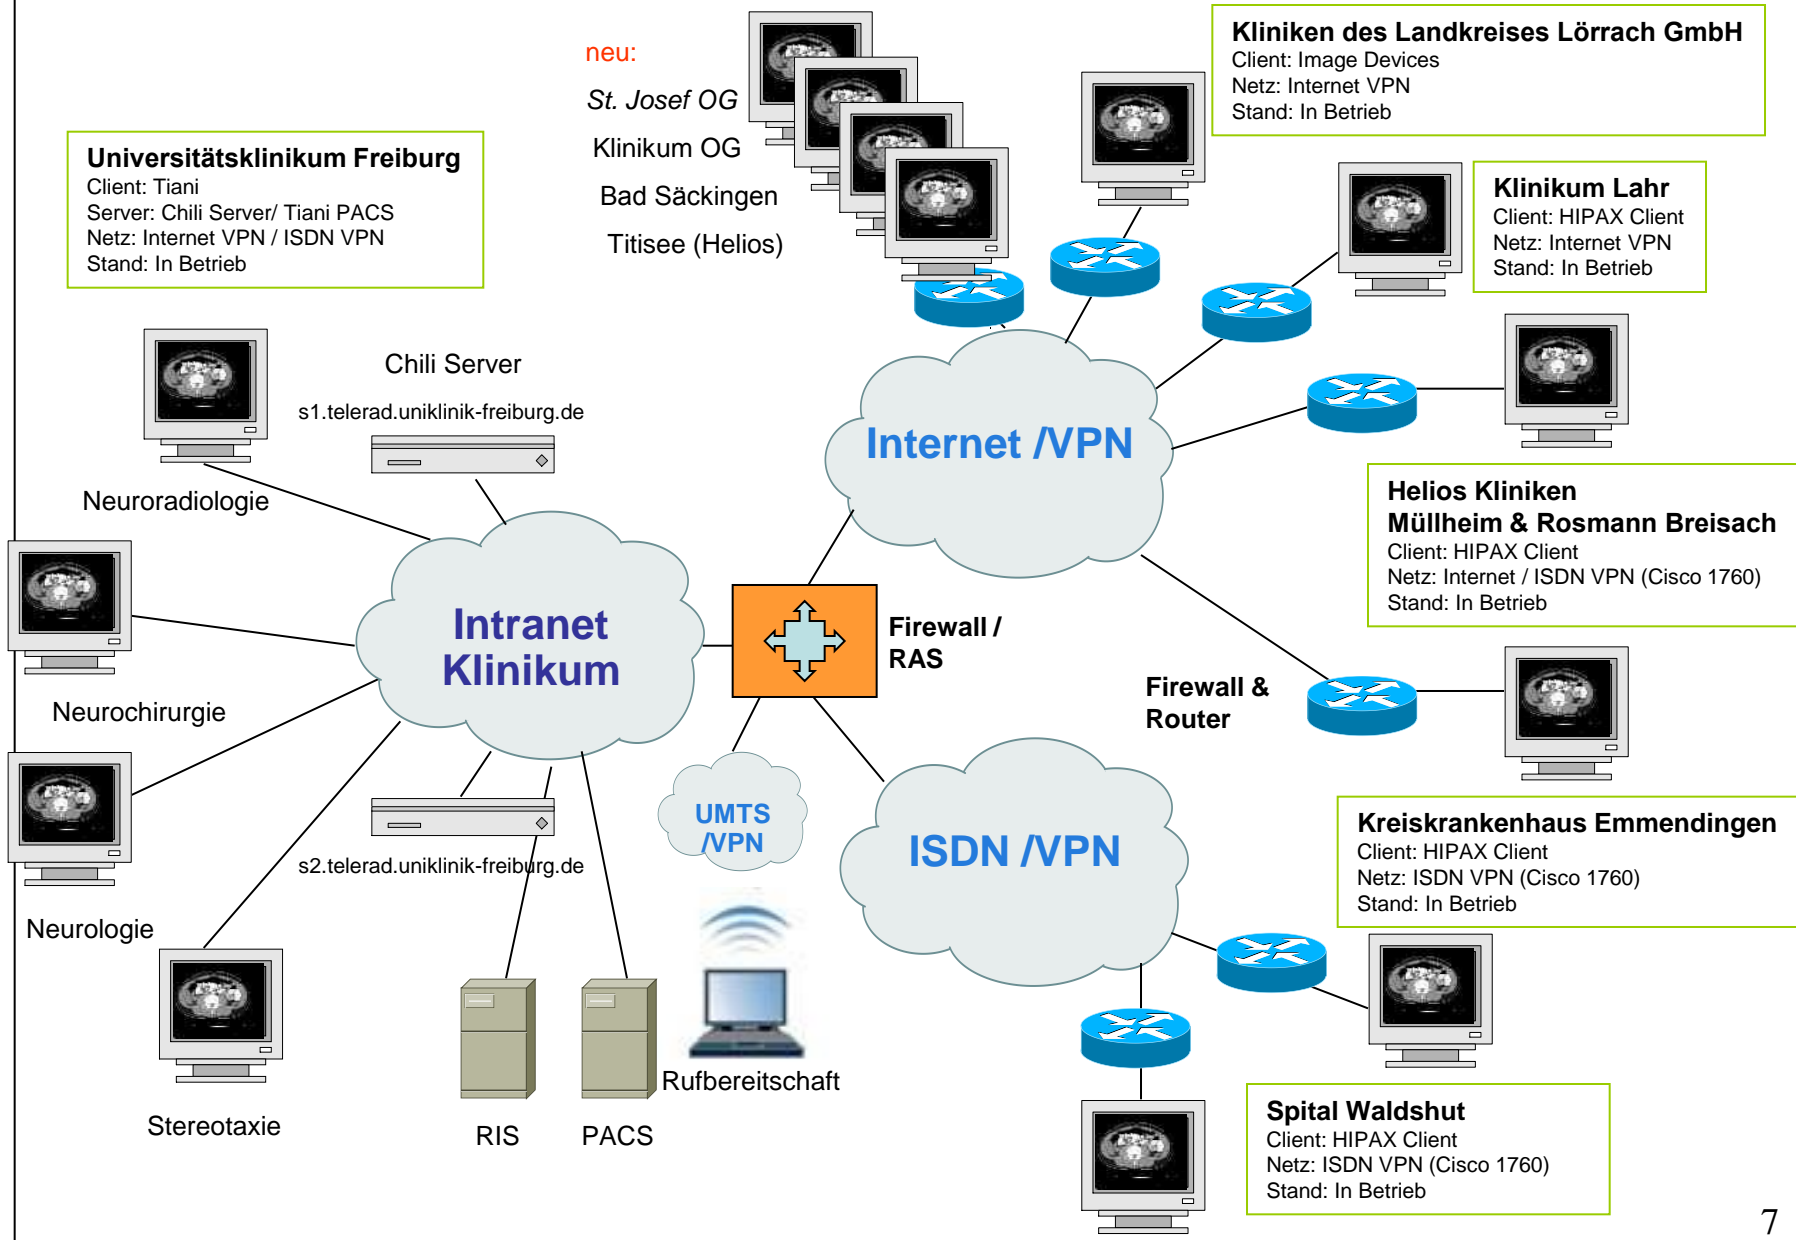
neu:
St. Josef OG
Klinikum OG
Bad Säckingen
Titisee (Helios)

Kliniken des Landkreises Lörrach GmbH
Client: Image Devices
Netz: Internet VPN
Stand: In Betrieb

Universitätsklinikum Freiburg
Client: Tiani
Server: Chili Server/ Tiani PACS
Netz: Internet VPN / ISDN VPN
Stand: In Betrieb

Klinikum Lahr
Client: HIPAX Client
Netz: Internet VPN
Stand: In Betrieb

Chili Server
s1.telerad.uniklinik-freiburg.de

Neuroradiologie

Internet /VPN

Helios Kliniken
Müllheim & Rosmann Breisach
Client: HIPAX Client
Netz: Internet / ISDN VPN (Cisco 1760)
Stand: In Betrieb

Intranet Klinikum

Firewall / RAS

Neurochirurgie

Firewall & Router

UMTS /VPN

ISDN /VPN

Kreiskrankenhaus Emmendingen
Client: HIPAX Client
Netz: ISDN VPN (Cisco 1760)
Stand: In Betrieb

s2.telerad.uniklinik-freiburg.de

Neurologie

Rufbereitschaft

Stereotaxie

RIS

PACS

Spital Waldshut
Client: HIPAX Client
Netz: ISDN VPN (Cisco 1760)
Stand: In Betrieb

7